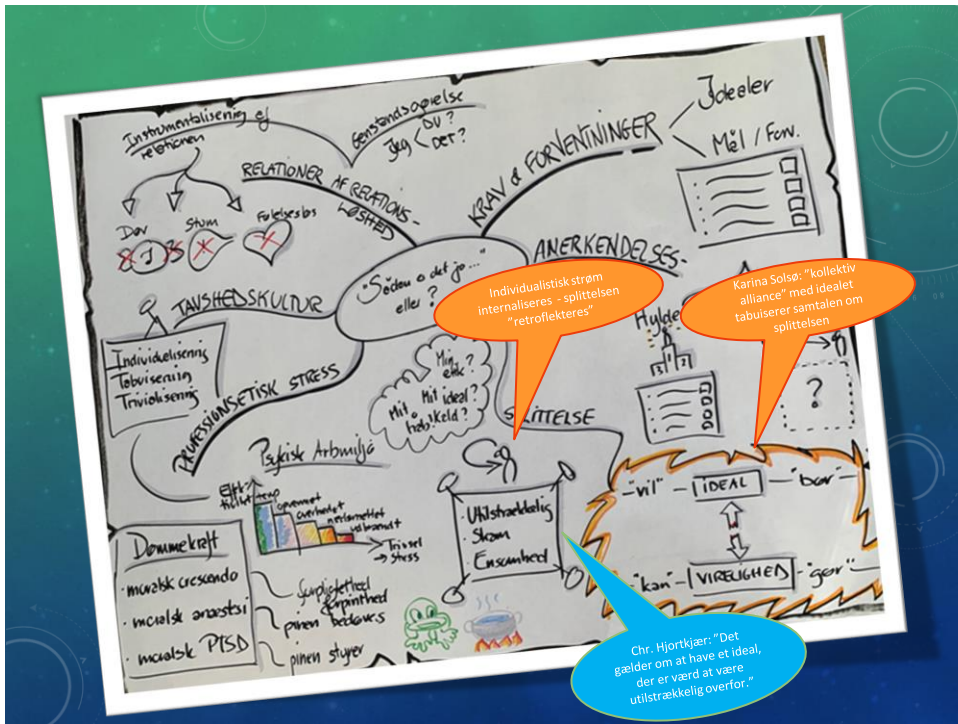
Instrumentalisering af relationen

Genstandsoplevelse
Jeg < DU? DET?

KRAV & FORVENTNINGER

Idealer

Mål / Forv.

RELATIONER AF RELATIONSLØSHED

Døv
Stum
Følelsesløs

ANERKENDELSES-

"Sådan er det jo..." eller?

Individualistisk strøm internaliseres - splittelsen "retroflekteres"

Karina Solsø: "kollektiv alliance" med idealet tabuiserer samtalen om splittelsen

TAVSHEDSKULTUR

Individualisering
Tabuisering
Trivialisering

PROFESSIONSETISK STRESS

Min etik?
Mit ideal?
Mit håb/kilde?

Hylde

?

SPLITTELSE

Psykisk Arbejdsmiljø

Etik tilfredsstillelse
Engagement
Overbelastet
Vedholdende
Udbrændt
Trivsel
Stress

Utilstrækkelig
Skam
Ensomhed

"vil" - IDEAL - "bør"

"kan" - VIRKELIGHED - "gør"

Dommekraft
· moralsk crescendo
· moralsk anæstesi
· moralsk PTSD

Følelsesløshed & afstumpethed
pinen bedøves
pinen styrer

Chr. Hjortkjær: "Det gælder om at have et ideal, der er værd at være utilstrækkelig overfor."